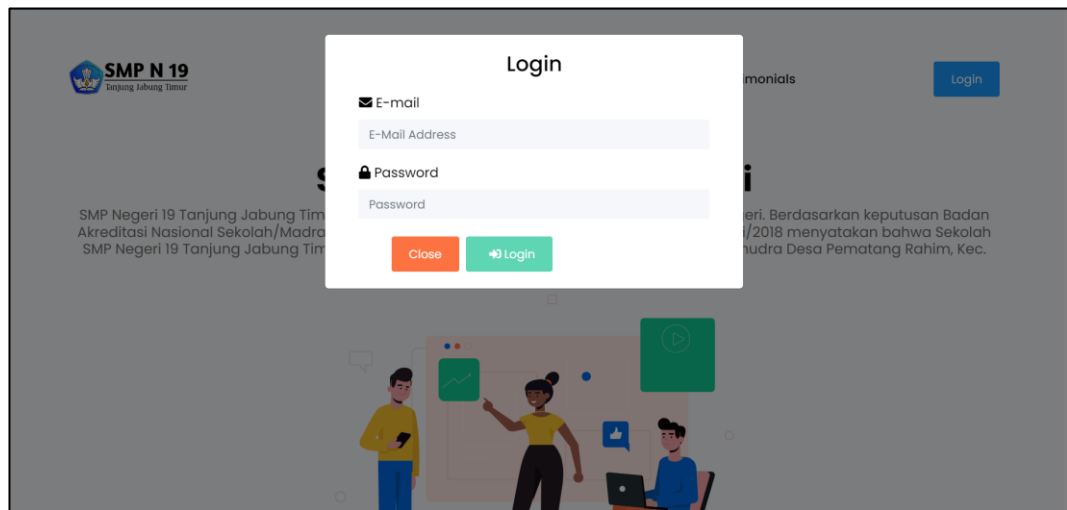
SMP N 19
Tanjung Jabung Timur

monials

Login

Login

E-mail

E-Mail Address

Password

Password

Close

Login

S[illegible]i

SMP Negeri 19 Tanjung Jabung Tim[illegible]eri. Berdasarkan keputusan Badan Akreditasi Nasional Sekolah/Madra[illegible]/2018 menyatakan bahwa Sekolah SMP Negeri 19 Tanjung Jabung Tim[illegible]nudra Desa Pematang Rahim, Kec.